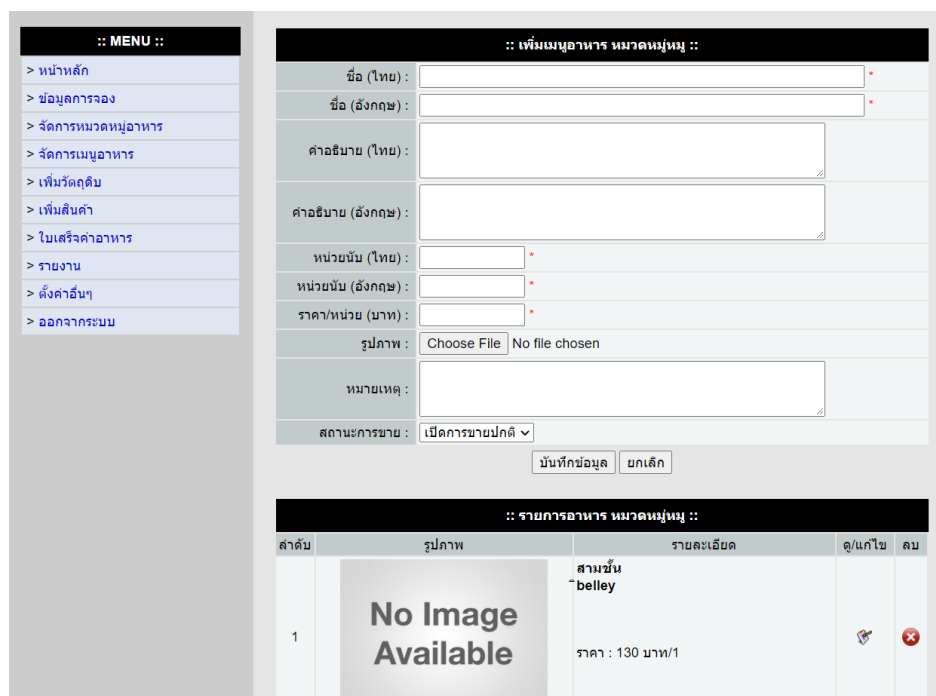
:: MENU ::

> หน้าหลัก
> ข้อมูลการจอง
> จัดการหมวดหมู่อาหาร
> จัดการเมนูอาหาร
> เพิ่มวัตถุดิบ
> เพิ่มสินค้า
> ใบเสร็จค่าอาหาร
> รายงาน
> ตั้งค่าอื่นๆ
> ออกจากระบบ

:: เพิ่มเมนูอาหาร หมวดหมู่หมู ::

ชื่อ (ไทย) : *
ชื่อ (อังกฤษ) : *
คำอธิบาย (ไทย) :
คำอธิบาย (อังกฤษ) :
หน่วยนับ (ไทย) : *
หน่วยนับ (อังกฤษ) : *
ราคา/หน่วย (บาท) : *
รูปภาพ : Choose File No file chosen
หมายเหตุ :
สถานะการขาย : เปิดการขายปกติ

บันทึกข้อมูล ยกเลิก

:: รายการอาหาร หมวดหมู่หมู ::

| ลำดับ | รูปภาพ | รายละเอียด | ดู/แก้ไข | ลบ |
|---|---|---|---|---|
| 1 | No Image Available | สามชั้น belley ราคา : 130 บาท/1 | | |